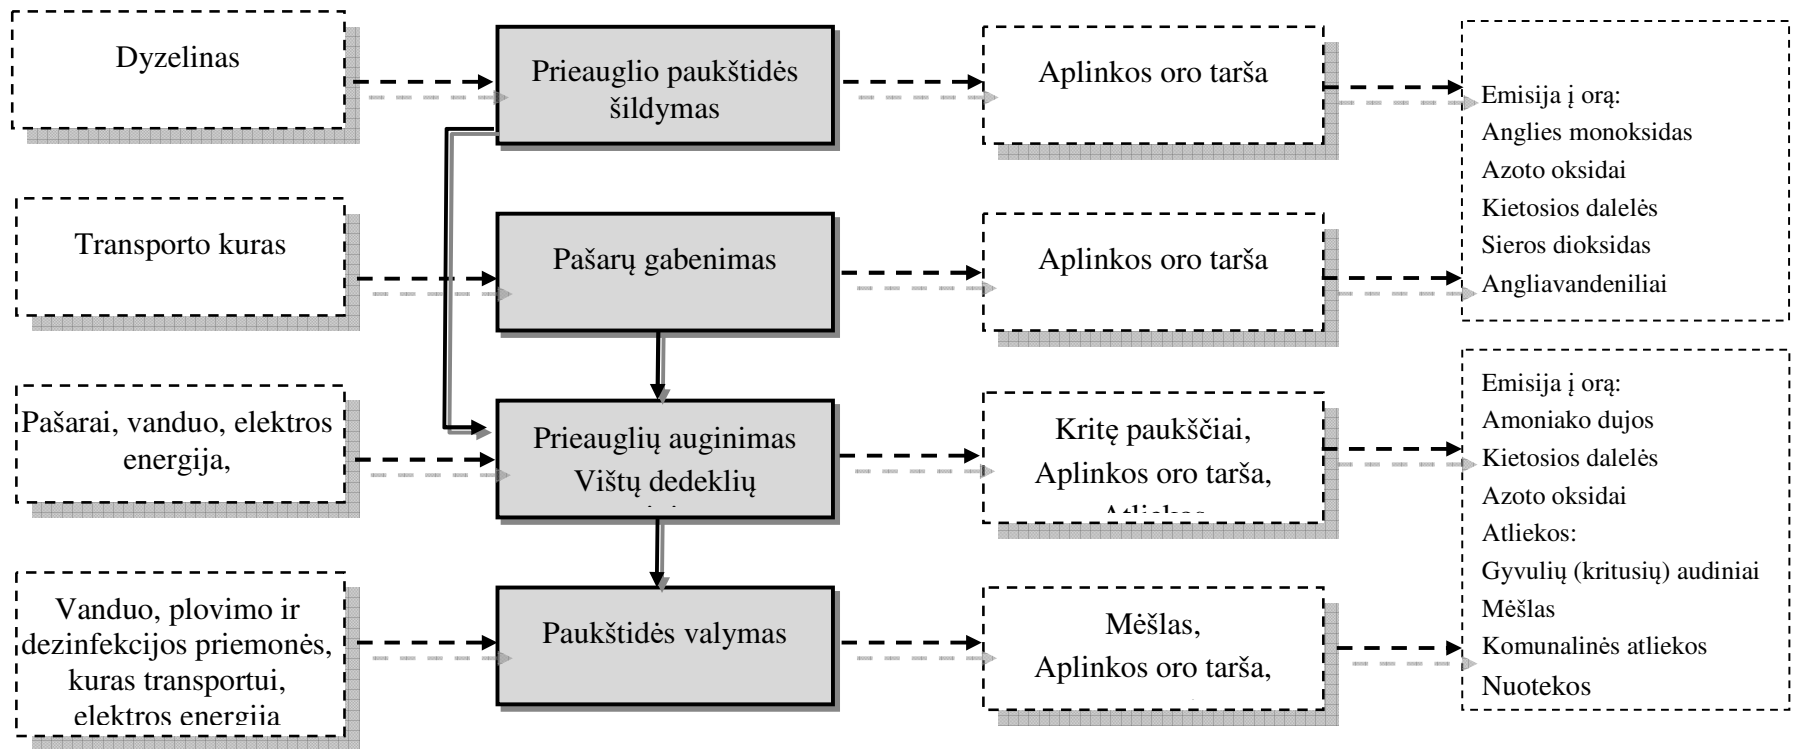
Dyzelinas

Prieauglio paukštidės šildymas

Aplinkos oro tarša

Emisija į orą:
Anglies monoksidas
Azoto oksidai
Kietosios dalelės
Sieros dioksidas
Angliavandeniliai

Transporto kuras

Pašarų gabenimas

Aplinkos oro tarša

Pašarai, vanduo, elektros energija,

Prieauglių auginimas
Vištų dedeklių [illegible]

Kritę paukščiai,
Aplinkos oro tarša,
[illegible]

Emisija į orą:
Amoniako dujos
Kietosios dalelės
Azoto oksidai
Atliekos:
Gyvulių (kritusių) audiniai
Mėšlas
Komunalinės atliekos
Nuotekos

Vanduo, plovimo ir dezinfekcijos priemonės, kuras transportui, elektros energija

Paukštidės valymas

Mėšlas,
Aplinkos oro tarša,